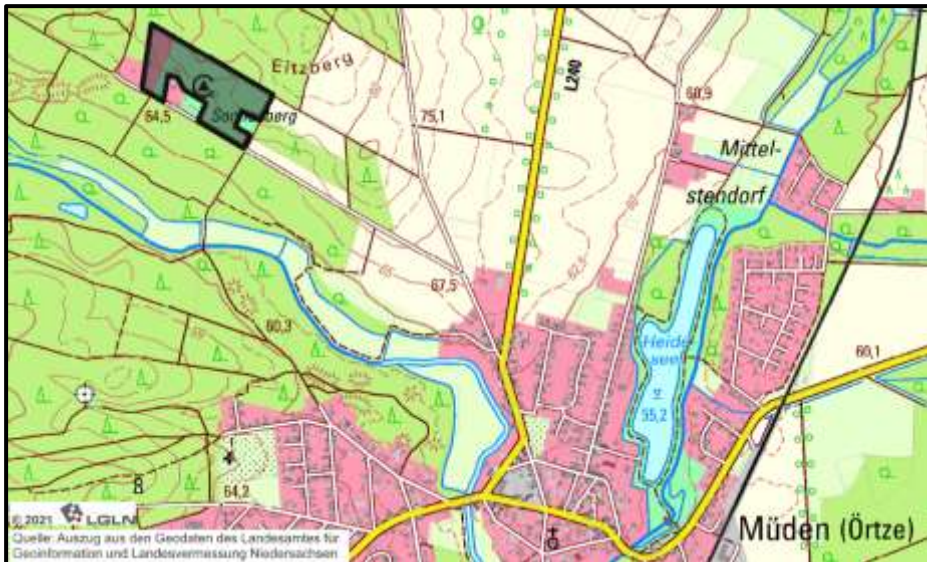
Eitzberg

Sonnenberg

64,5

75,1

L240

60,9

Mittelstendorf

67,5

60,3

Heidesee

55,2

60,1

64,2

© 2021 LGLN
Quelle: Auszug aus den Geodaten des Landesamtes für Geoinformation und Landesvermessung Niedersachsen

Müden (Örtze)